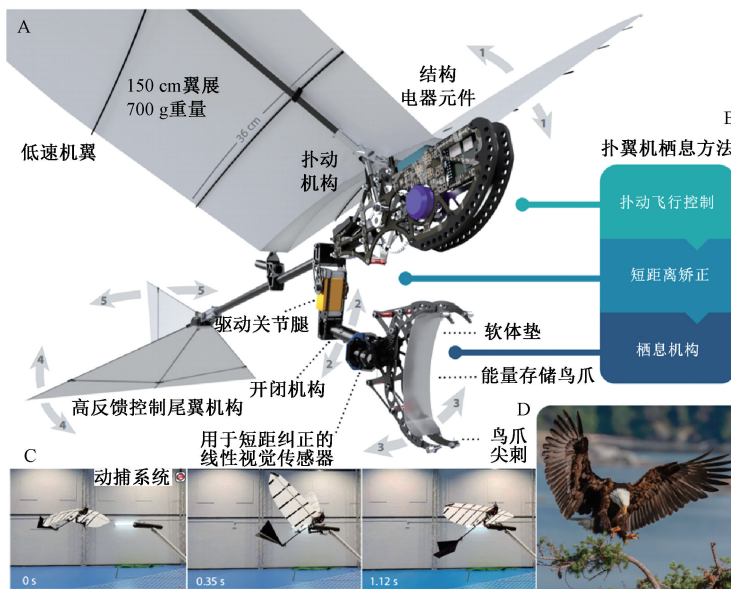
A

150 cm翼展
700 g重量

结构
电器元件

低速机翼

36 cm

扑动
机构

B
扑翼机栖息方法

扑动飞行控制

短距离矫正

栖息机构

驱动关节腿

软体垫

开闭机构

能量存储鸟爪

高反馈控制尾翼机构

D

鸟爪
尖刺

C

用于短距纠正的
线性视觉传感器

动捕系统

0 s

0.35 s

1.12 s

1
1
2
2
3
3
4
4
5
5